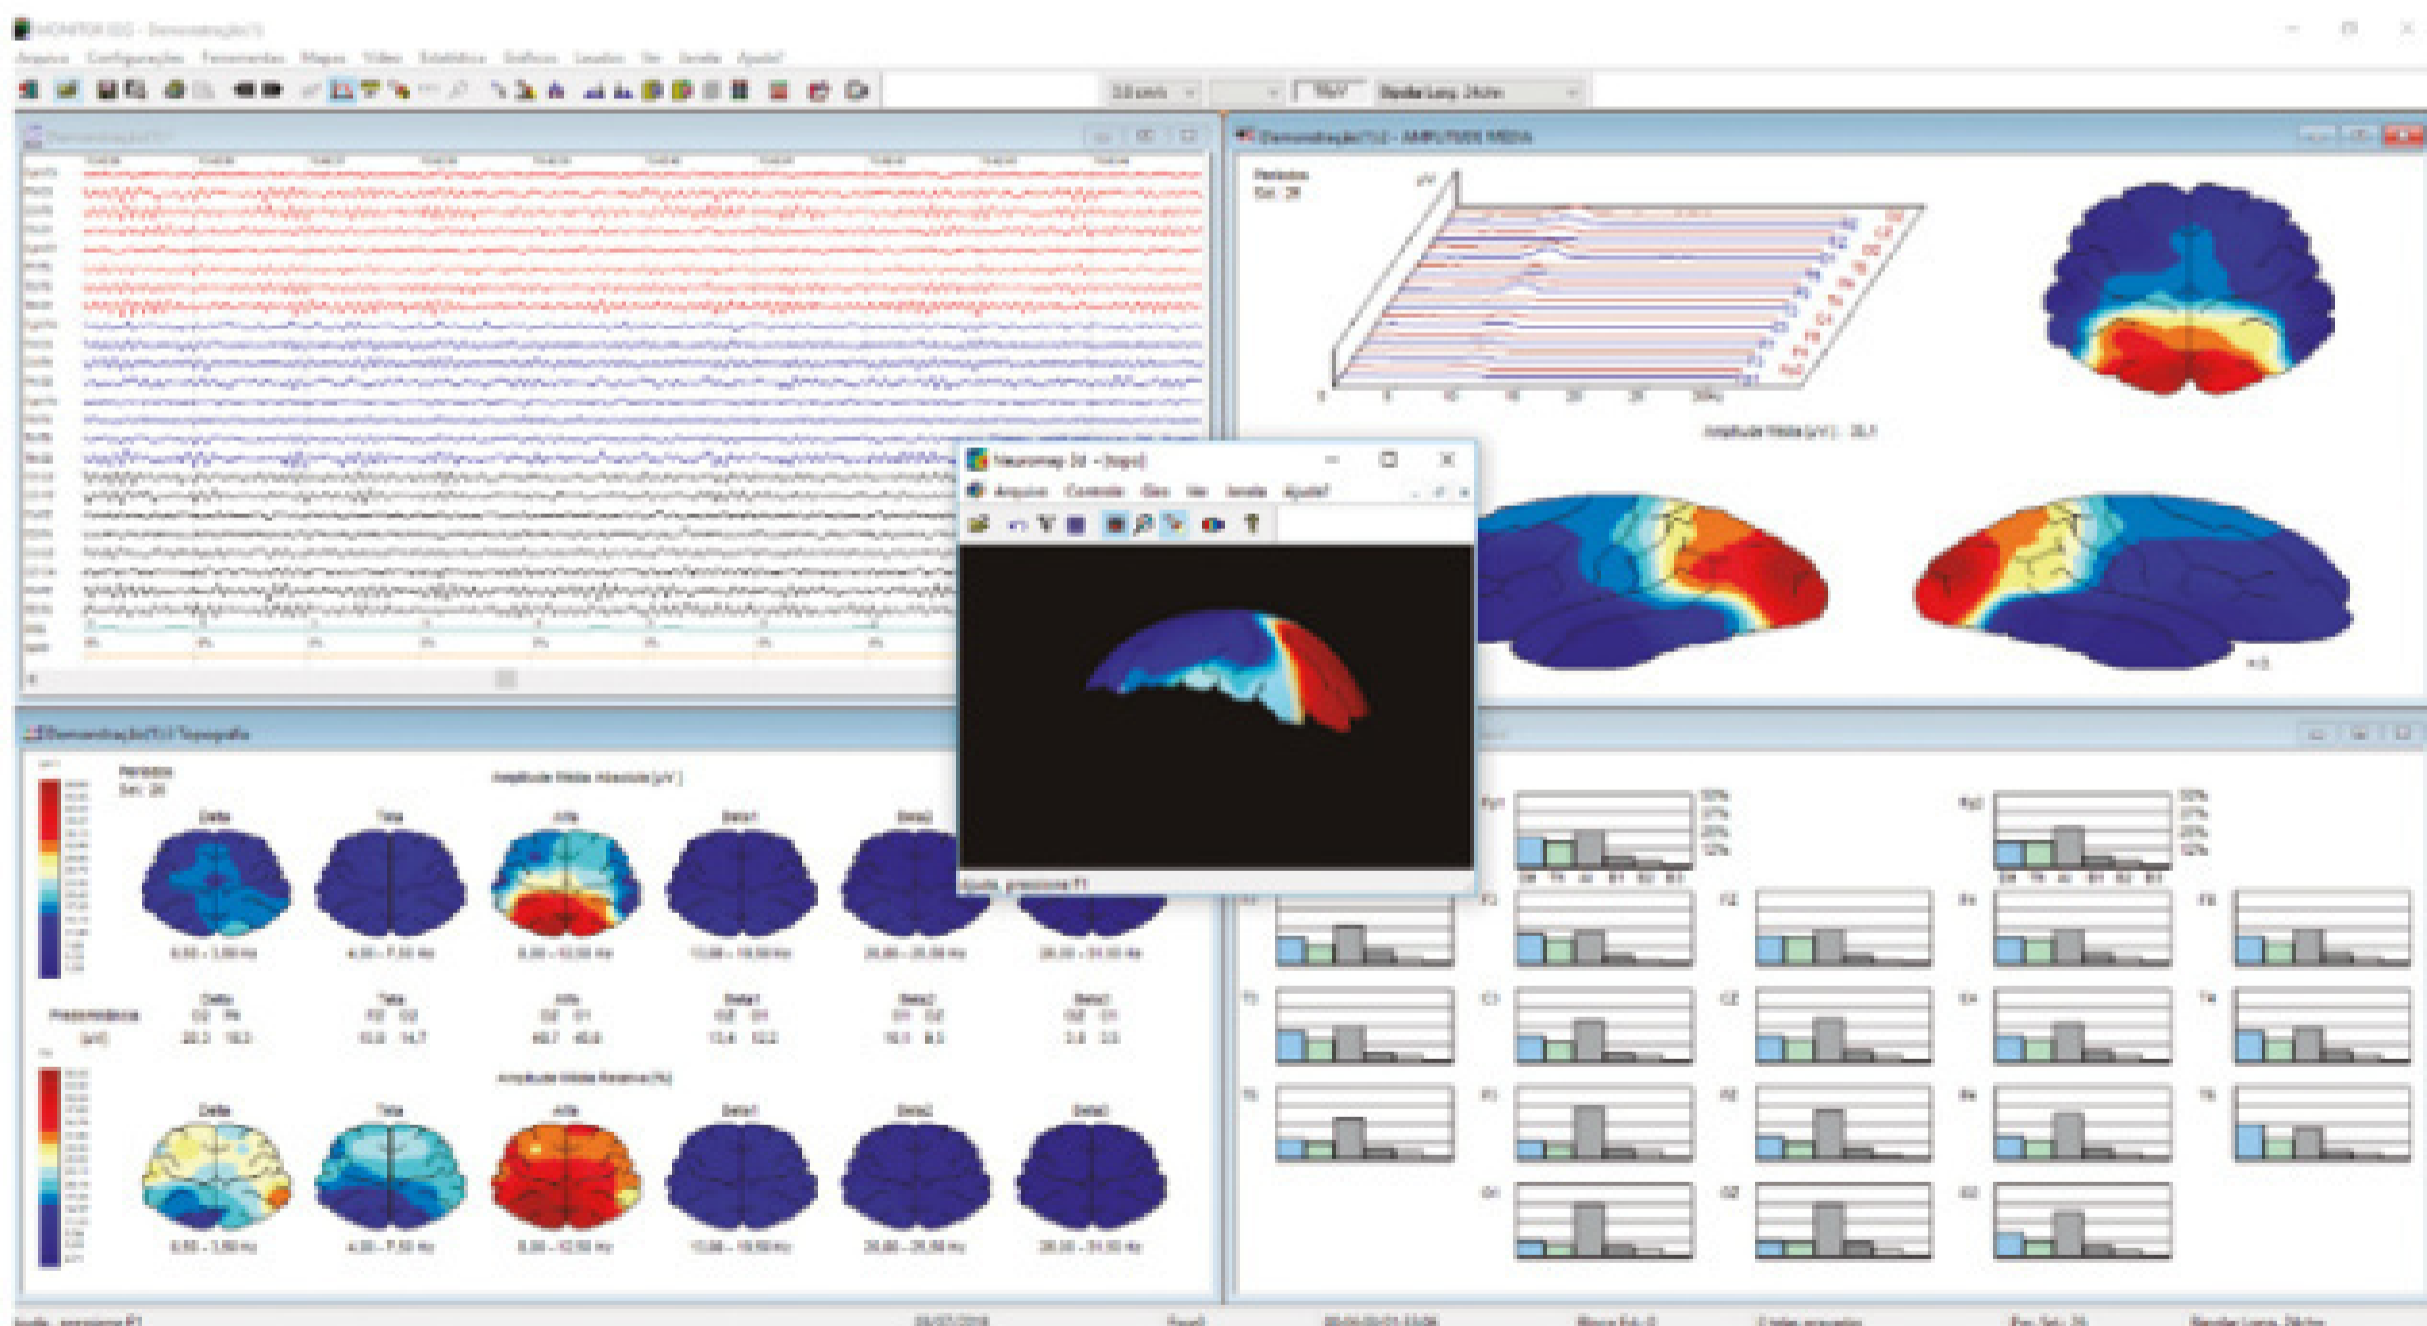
MONITOR EEG - Demonstração(1)

Arquivo Configurações Ferramentas Mapas Vídeo Estatística Gráficos Laudos Ver Janela Ajuda?

Demonstração(1):2 - AMPLITUDE MEDIA

Neuromap 3d - [topo]

Arquivo Controle Giro Ver Janela Ajuda?

Ajuda, pressione F1

Demonstração(1):1 Topografia

Período Seg: 20

Amplitude Média Absoluta [µV]

Delta Teta Alfa Beta1 Beta2 Beta3

0.50 - 3.50 Hz 4.00 - 7.50 Hz 8.00 - 12.50 Hz 13.00 - 19.50 Hz 20.00 - 25.50 Hz 26.00 - 31.50 Hz

Predominância [µV]

| Delta | Teta | Alfa | Beta1 | Beta2 | Beta3 |
|---|---|---|---|---|---|
| O2 F4 | F3 O2 | O2 O1 | O2 O1 | O1 O2 | O2 O1 |
| 20.3 19.3 | 15.0 14.7 | 42.7 40.6 | 13.4 12.2 | 10.3 8.5 | 3.6 3.5 |

Amplitude Média Relativa [%]

Delta Teta Alfa Beta1 Beta2 Beta3

0.50 - 3.50 Hz 4.00 - 7.50 Hz 8.00 - 12.50 Hz 13.00 - 19.50 Hz 20.00 - 25.50 Hz 26.00 - 31.50 Hz

Amplitude Média [µV]: 20.1

Fp1 Fp2 F3 F4 F7 F8 FZ C3 C4 CZ T3 T4 T5 T6 P3 P4 PZ O1 O2

Ajuda, pressione F1